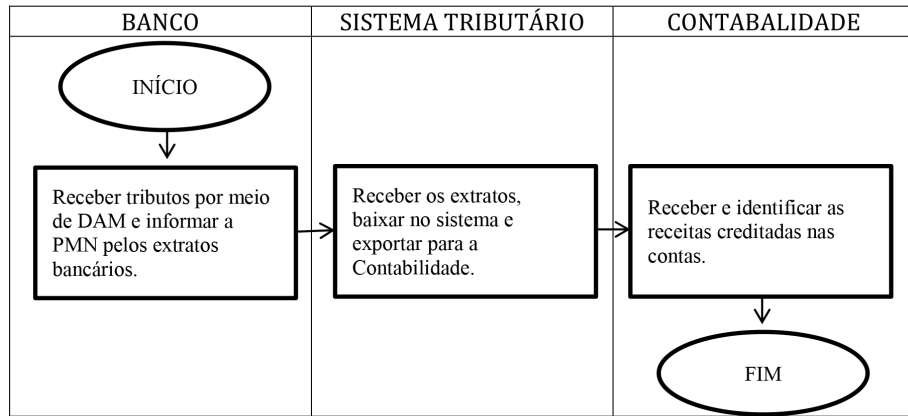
| BANCO | SISTEMA TRIBUTÁRIO | CONTABALIDADE |
|---|---|---|
| INÍCIO | | |
| Receber tributos por meio de DAM e informar a PMN pelos extratos bancários. | Receber os extratos, baixar no sistema e exportar para a Contabilidade. | Receber e identificar as receitas creditadas nas contas. |
| | | FIM |